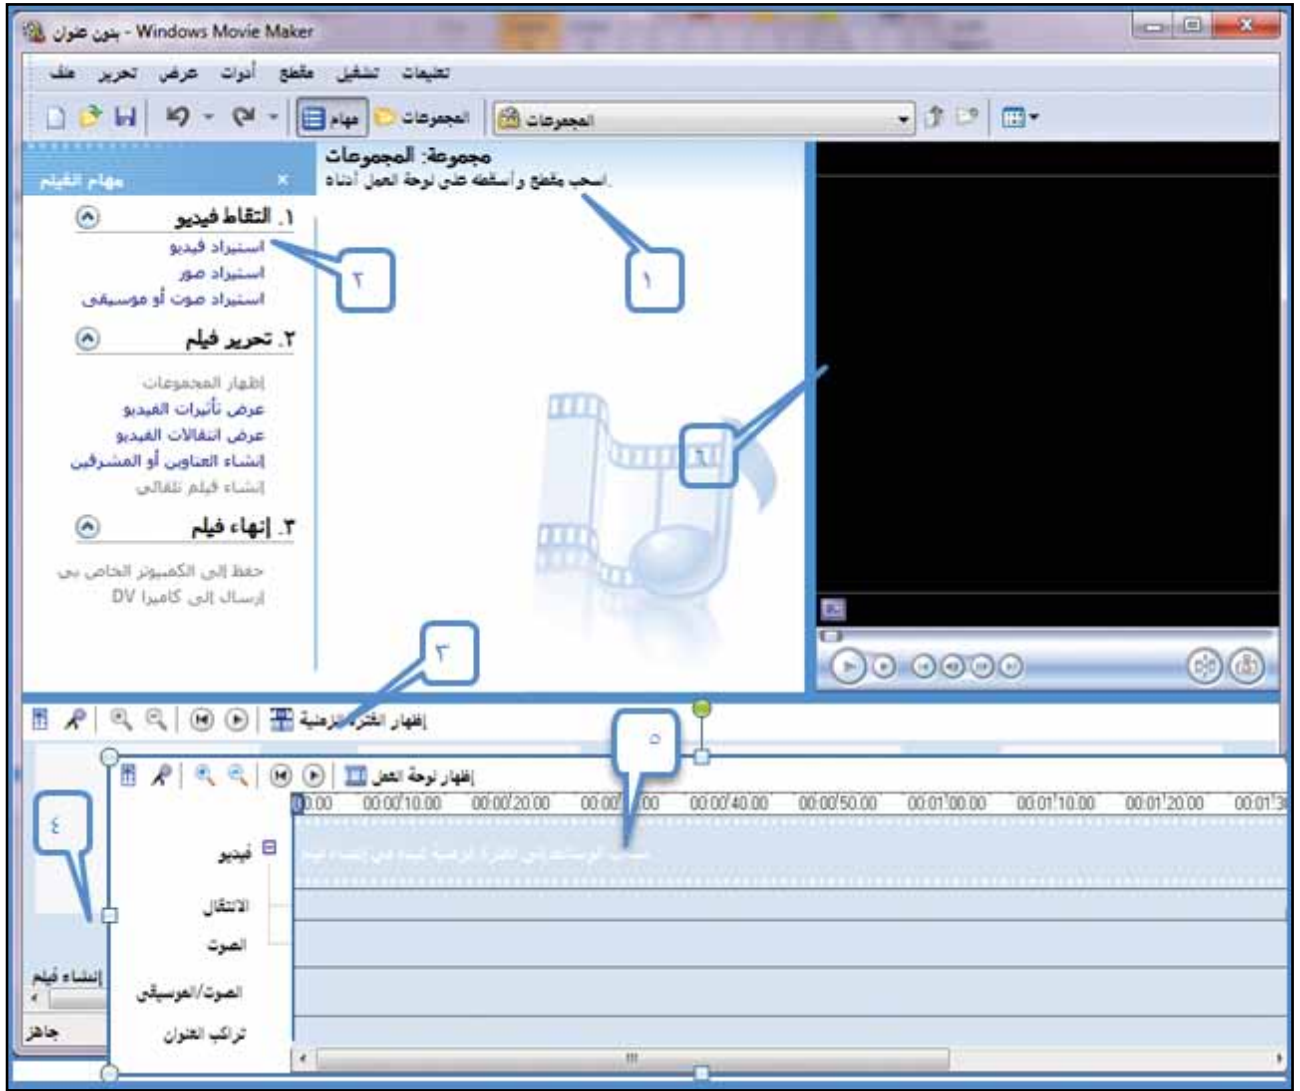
بدون عنوان - Windows Movie Maker

ملف تحرير عرض أدوات مقطع تشغيل تعليمات

مهام المجموعات المجموعات

مهام الفيلم

مجموعة: المجموعات
اسحب مقطع و أسقطه على لوحة العمل أدناه.

١. التقاط فيديو
استيراد فيديو
استيراد صور
استيراد صوت أو موسيقى

٢. تحرير فيلم
إظهار المجموعات
عرض تأثيرات الفيديو
عرض انتقالات الفيديو
إنشاء العناوين أو المشرفين
إنشاء فيلم تلقائي

٣. إنهاء فيلم
حفظ إلى الكمبيوتر الخاص بي
إرسال إلى كاميرا DV

١
٢
٣
٤
٥
٦

إظهار الفترة الزمنية

إظهار لوحة العمل

0:00:00 00:00:10.00 00:00:20.00 00:00:30.00 00:00:40.00 00:00:50.00 00:01:00.00 00:01:10.00 00:01:20.00

فيديو
الانتقال
الصوت
الصوت/الموسيقى
تراكب العنوان

إنشاء فيلم
جاهز